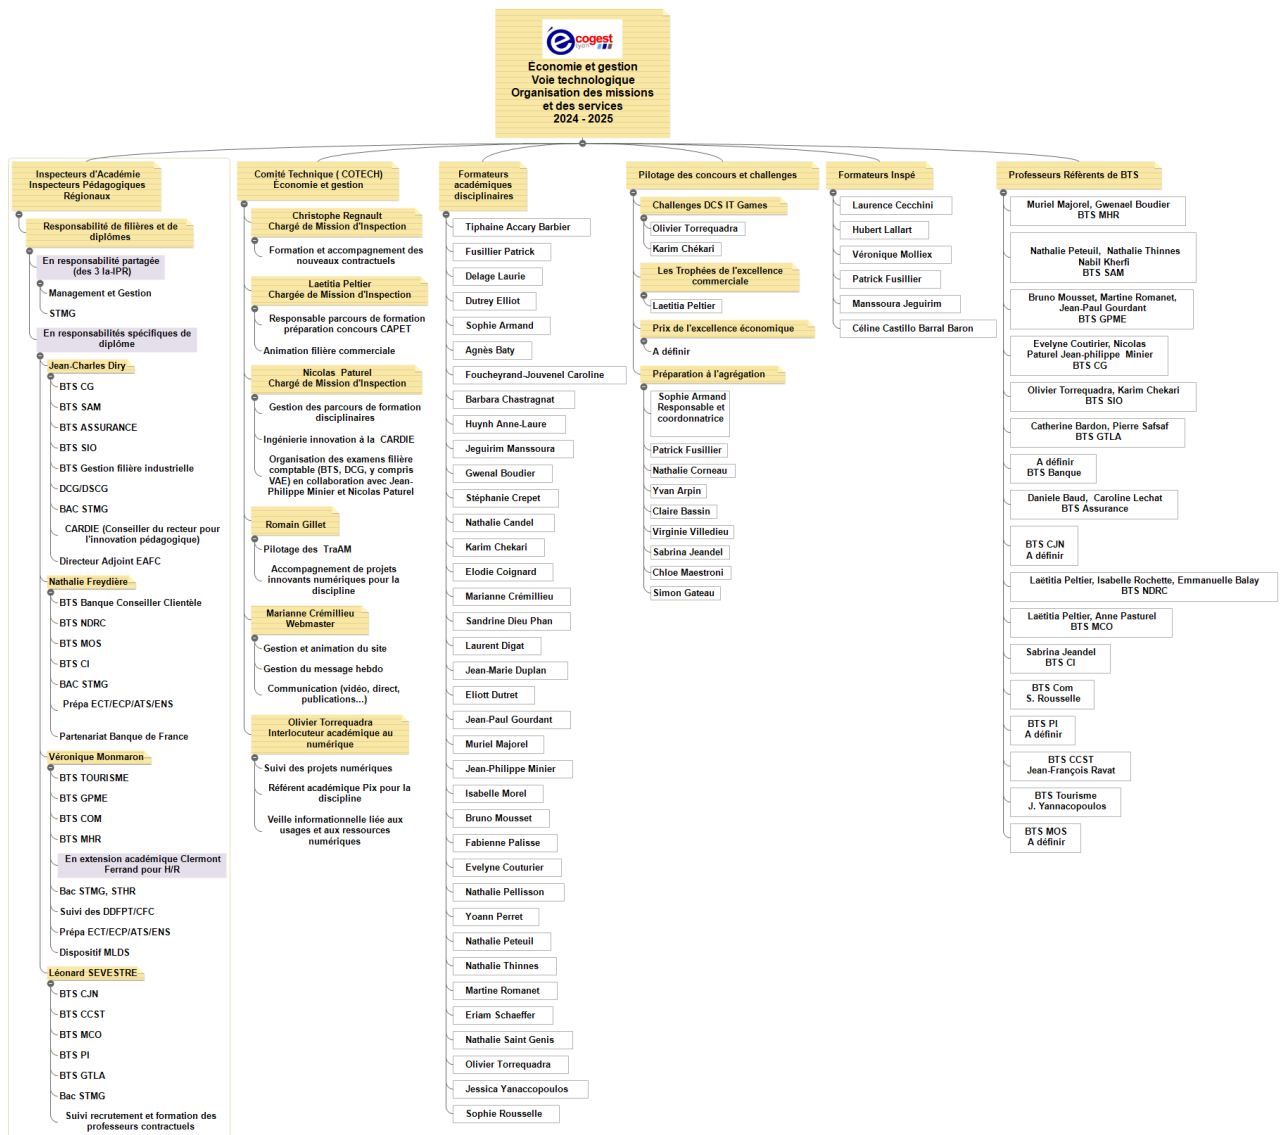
ecogest lyon

Economie et gestion
Voie technologique
Organisation des missions
et des services
2024 - 2025

Inspecteurs d'Académie
Inspecteurs Pédagogiques Régionaux

Responsabilité de filières et de diplômes

En responsabilité partagée (des 3 Ia-IPR)

Management et Gestion

STMG

En responsabilités spécifiques de diplôme

Jean-Charles Diry

BTS CG

BTS SAM

BTS ASSURANCE

BTS SIO

BTS Gestion filière industrielle

DCG/DSCG

BAC STMG

CARDIE (Conseiller du recteur pour l'innovation pédagogique)

Directeur Adjoint EAFC

Nathalie Freydière

BTS Banque Conseiller Clientèle

BTS NDRC

BTS MOS

BTS CI

BAC STMG

Prépa ECT/ECP/ATS/ENS

Partenariat Banque de France

Véronique Monmaron

BTS TOURISME

BTS GPME

BTS COM

BTS MHR

En extension académique Clermont Ferrand pour H/R

Bac STMG, STHR

Suivi des DDFPT/CFC

Prépa ECT/ECP/ATS/ENS

Dispositif MLDS

Léonard SEVESTRE

BTS CJN

BTS CCST

BTS MCO

BTS PI

BTS GTLA

Bac STMG

Suivi recrutement et formation des professeurs contractuels

Comité Technique ( COTECH)
Economie et gestion

Christophe Regnault
Chargé de Mission d'Inspection

Formation et accompagnement des nouveaux contractuels

Laetitia Peltier
Chargée de Mission d'Inspection

Responsable parcours de formation préparation concours CAPET

Animation filière commerciale

Nicolas Paturel
Chargé de Mission d'Inspection

Gestion des parcours de formation disciplinaires

Ingénierie innovation à la CARDIE

Organisation des examens filière comptable (BTS, DCG, y compris VAE) en collaboration avec Jean-Philippe Minier et Nicolas Paturel

Romain Gillet

Pilotage des TraAM

Accompagnement de projets innovants numériques pour la discipline

Marianne Crémillieu
Webmaster

Gestion et animation du site

Gestion du message hebdo

Communication (vidéo, direct, publications...)

Olivier Torrequadra
Interlocuteur académique au numérique

Suivi des projets numériques

Référent académique Pix pour la discipline

Veille informationnelle liée aux usages et aux ressources numériques

Formateurs académiques disciplinaires

Tiphaine Accary Barbier

Fusillier Patrick

Delage Laurie

Dutrey Elliot

Sophie Armand

Agnès Baty

Foucheyrand-Jouvenel Caroline

Barbara Chastragnat

Huynh Anne-Laure

Jeguirim Manssoura

Gwenal Boudier

Stéphanie Crepet

Nathalie Candel

Karim Chekari

Elodie Coignard

Marianne Crémillieu

Sandrine Dieu Phan

Laurent Digat

Jean-Marie Duplan

Eliott Dutret

Jean-Paul Gourdant

Muriel Majorel

Jean-Philippe Minier

Isabelle Morel

Bruno Mousset

Fabienne Palisse

Evelyne Couturier

Nathalie Pellisson

Yoann Perret

Nathalie Peteuil

Nathalie Thinnes

Martine Romanet

Eriam Schaeffer

Nathalie Saint Genis

Olivier Torrequadra

Jessica Yanaccopoulos

Sophie Rousselle

Pilotage des concours et challenges

Challenges DCS IT Games

Olivier Torrequadra

Karim Chékari

Les Trophées de l'excellence commerciale

Laetitia Peltier

Prix de l'excellence économique

A définir

Préparation à l'agrégation

Sophie Armand Responsable et coordonnatrice

Patrick Fusillier

Nathalie Corneau

Yvan Arpin

Claire Bassin

Virginie Villedieu

Sabrina Jeandel

Chloe Maestroni

Simon Gateau

Formateurs Inspé

Laurence Cecchini

Hubert Lallart

Véronique Molliex

Patrick Fusillier

Manssoura Jeguirim

Céline Castillo Barral Baron

Professeurs Référents de BTS

Muriel Majorel, Gwenael Boudier
BTS MHR

Nathalie Peteuil, Nathalie Thinnes
Nabil Kherfi
BTS SAM

Bruno Mousset, Martine Romanet, Jean-Paul Gourdant
BTS GPME

Evelyne Coutirier, Nicolas Paturel Jean-philippe Minier
BTS CG

Olivier Torrequadra, Karim Chekari
BTS SIO

Catherine Bardon, Pierre Safsaf
BTS GTLA

A définir
BTS Banque

Daniele Baud, Caroline Lechat
BTS Assurance

BTS CJN
A définir

Laëtitia Peltier, Isabelle Rochette, Emmanuelle Balay
BTS NDRC

Laëtitia Peltier, Anne Pasturel
BTS MCO

Sabrina Jeandel
BTS CI

BTS Com
S. Rousselle

BTS PI
A définir

BTS CCST
Jean-François Ravat

BTS Tourisme
J. Yannacopoulos

BTS MOS
A définir